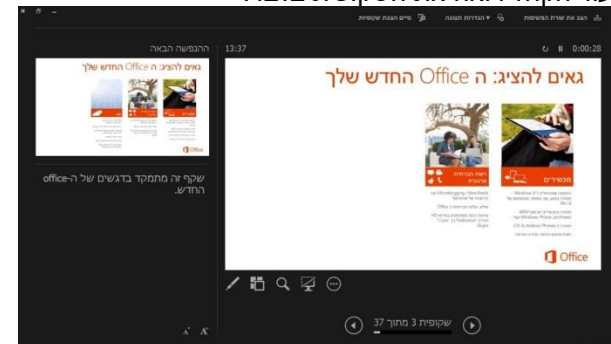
הצג את שורת המשימות הגדרות תצוגה סיים הצגת שקופיות

0:00:28 13:37

גאים להציג: ה Office החדש שלך

מכשירים

רשת חברתית ארגונית

Office

ההשקפה הבאה

גאים להציג: ה Office החדש שלך

Office

שקף זה מתמקד בדגשים של ה-office החדש.

שקופית 3 מתוך 37